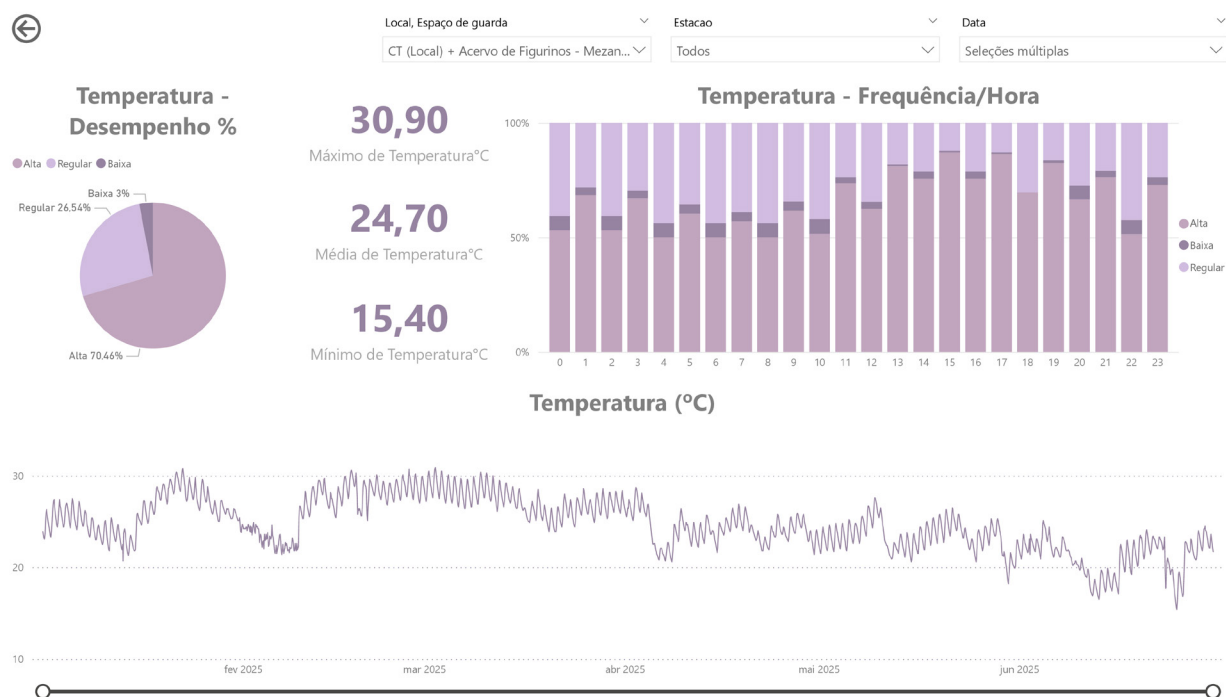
Local, Espaço de guarda
CT (Local) + Acervo de Figurinos - Mezan...

Estacao
Todos

Data
Seleções múltiplas

Temperatura - Desempenho %

Alta Regular Baixa

Baixa 3%
Regular 26.54%
Alta 70.46%

30,90
Máximo de Temperatura°C

24,70
Média de Temperatura°C

15,40
Mínimo de Temperatura°C

Temperatura - Frequência/Hora

100%
50%
0%

0 1 2 3 4 5 6 7 8 9 10 11 12 13 14 15 16 17 18 19 20 21 22 23

Alta
Baixa
Regular

Temperatura (ºC)

30
20
10

fev 2025
mar 2025
abr 2025
mai 2025
jun 2025